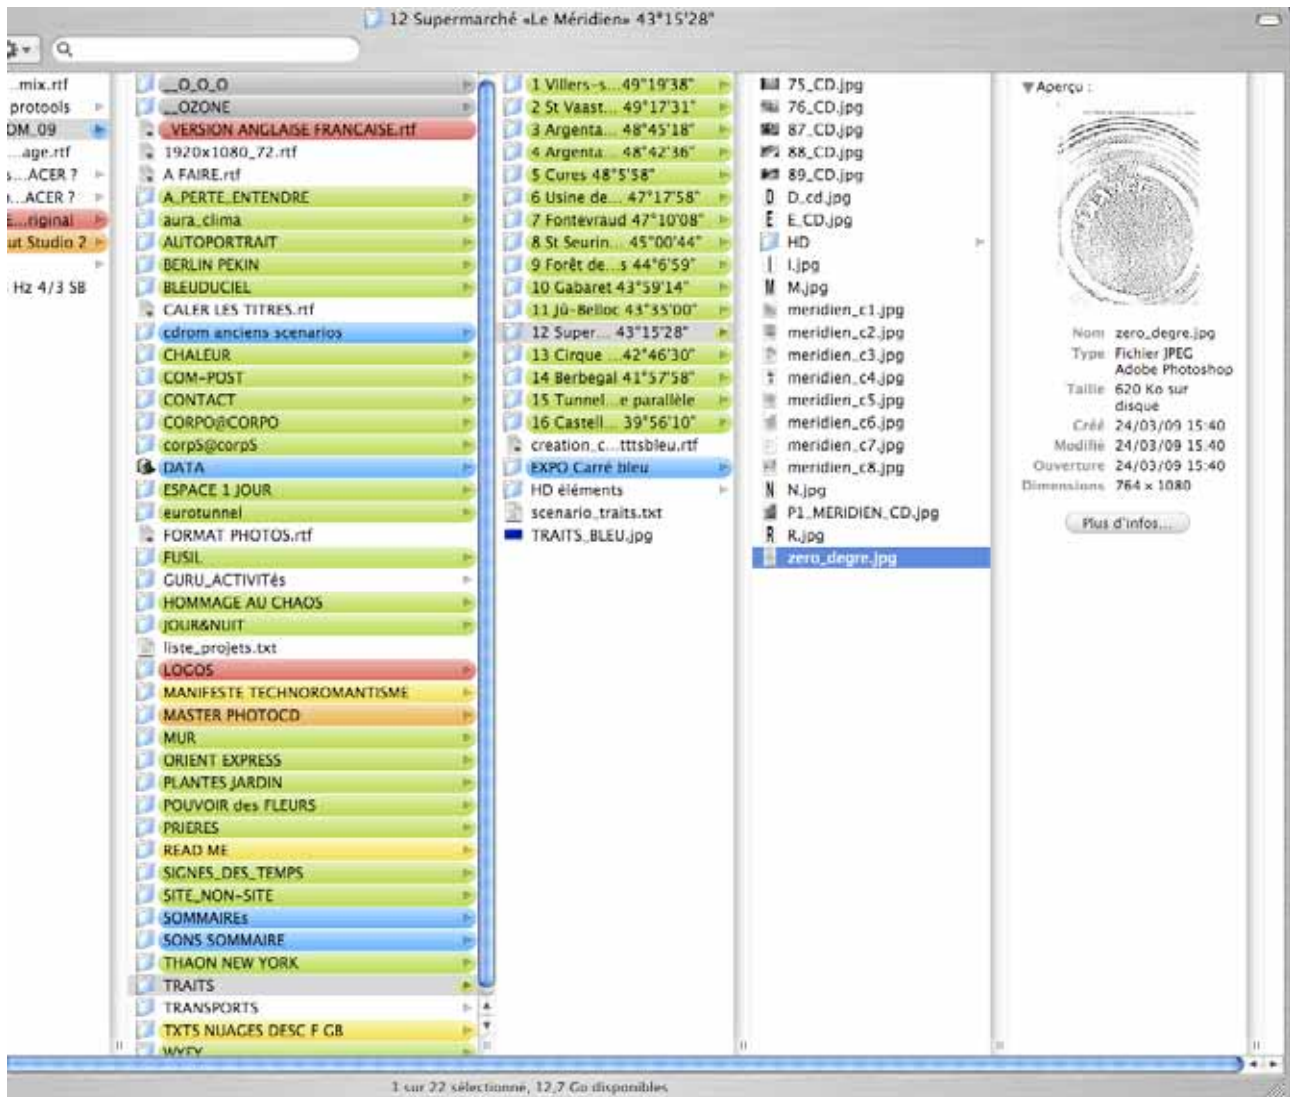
12 Supermarché «Le Méridien» 43°15'28"

...mix.rtf
protools
OM_09
...age.rtf
s...ACER ?
...ACER ?
E...riginal
ut Studio 2
Hz 4/3 SB

_O_O_O
_OZONE
_VERSION ANGLAISE FRANCAISE.rtf
1920x1080_72.rtf
A FAIRE.rtf
A_PERTE_ENTENDRE
aura_clima
AUTOPORTRAIT
BERLIN PEKIN
BLEUDUCIEL
CALER LES TITRES.rtf
cdrom anciens scenarios
CHALEUR
COM-POST
CONTACT
CORPO@CORPO
corpS@corpS
DATA
ESPACE 1 JOUR
eurotunnel
FORMAT PHOTOS.rtf
FUSIL
GURU_ACTIVITés
HOMMAGE AU CHAOS
JOUR&NUIT
liste_projets.txt
LOGOS
MANIFESTE TECHNOROMANTISME
MASTER PHOTOCD
MUR
ORIENT EXPRESS
PLANTES JARDIN
POUVOIR des FLEURS
PRIERES
READ ME
SIGNES_DES_TEMPS
SITE_NON-SITE
SOMMAIREs
SONS SOMMAIRE
THAON NEW YORK
TRAITS
TRANSPORTS
TXTS NUAGES DESC F GB
WYFY

1 Villers-s...49°19'38"
2 St Vaast...49°17'31"
3 Argenta...48°45'18"
4 Argenta...48°42'36"
5 Cures 48°5'58"
6 Usine de...47°17'58"
7 Fontevraud 47°10'08"
8 St Seurin...45°00'44"
9 Forêt de...s 44°6'59"
10 Gabaret 43°59'14"
11 Jû-Belloc 43°35'00"
12 Super...43°15'28"
13 Cirque ...42°46'30"
14 Berbegal 41°57'58"
15 Tunnel...e parallèle
16 Castell...39°56'10"
creation_c...tttsbleu.rtf
EXPO Carré bleu
HD éléments
scenario_traits.txt
TRAITS_BLEU.jpg

75_CD.jpg
76_CD.jpg
87_CD.jpg
88_CD.jpg
89_CD.jpg
D_cd.jpg
E_CD.jpg
HD
I.jpg
M.jpg
meridien_c1.jpg
meridien_c2.jpg
meridien_c3.jpg
meridien_c4.jpg
meridien_c5.jpg
meridien_c6.jpg
meridien_c7.jpg
meridien_c8.jpg
N.jpg
P1_MERIDIEN_CD.jpg
R.jpg
zero_degre.jpg

Aperçu :
Nom zero_degre.jpg
Type Fichier JPEG Adobe Photoshop
Taille 620 Ko sur disque
Créé 24/03/09 15:40
Modifié 24/03/09 15:40
Ouverture 24/03/09 15:40
Dimensions 764 x 1080
Plus d'infos...

1 sur 22 sélectionné, 12,7 Go disponibles